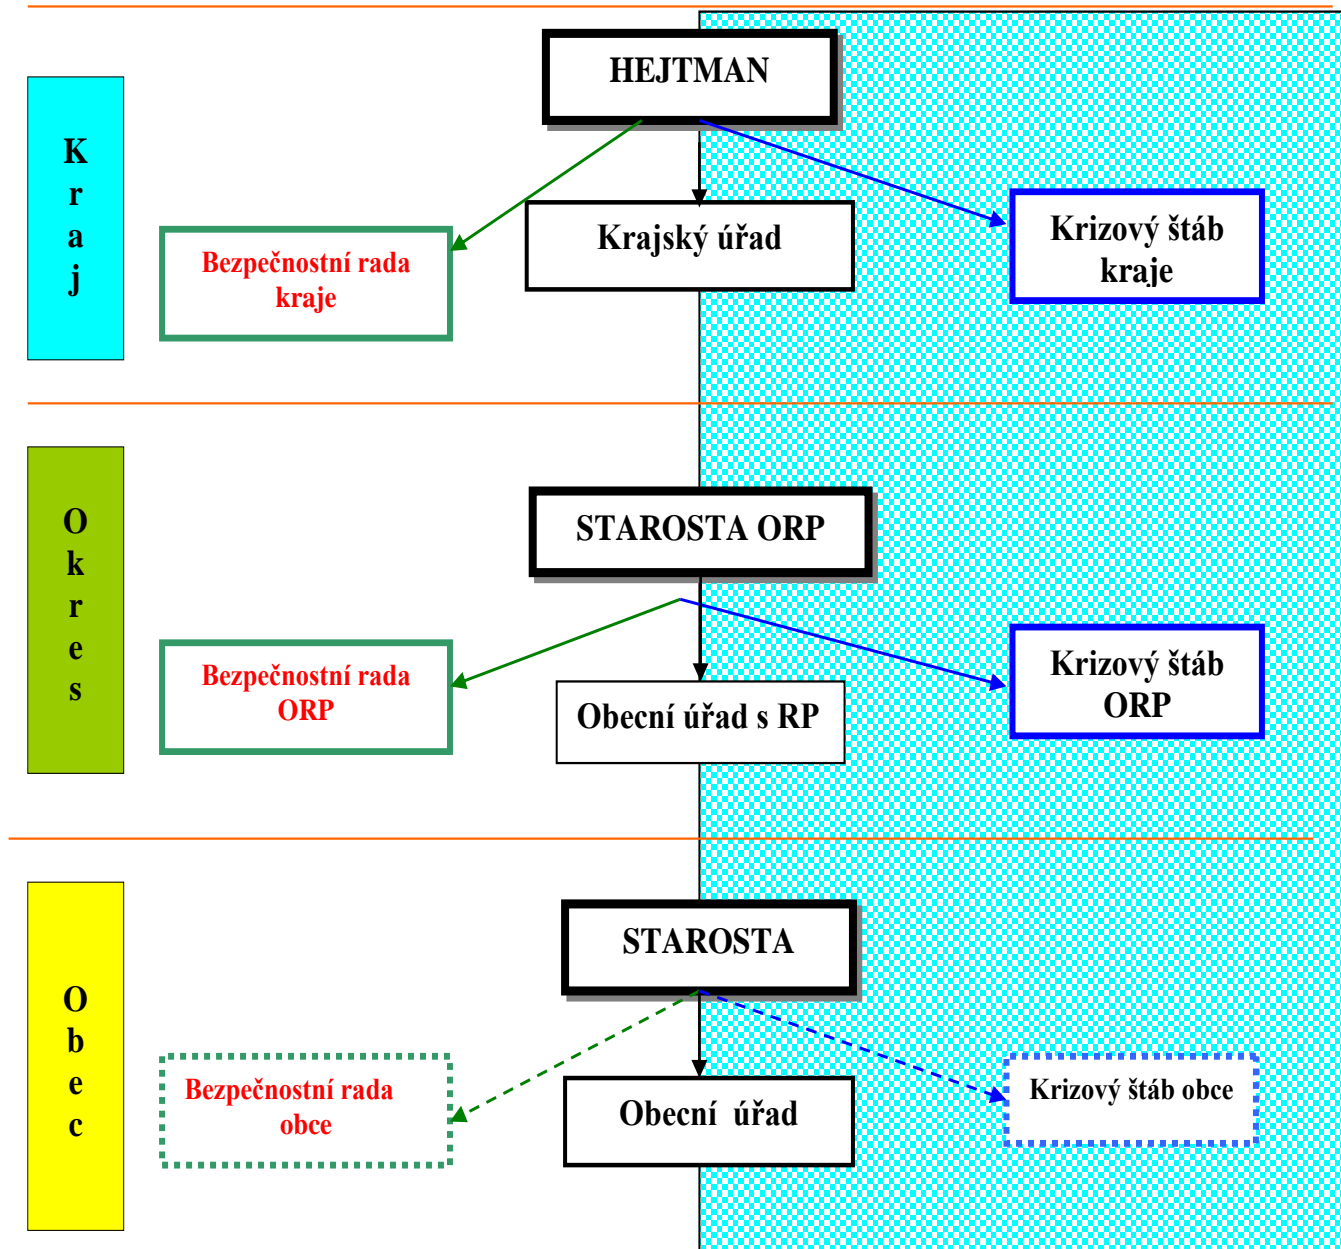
K
r
a
j

HEJTMAN

Bezpečnostní rada kraje

Krajský úřad

Krizový štáb kraje

O
k
r
e
s

STAROSTA ORP

Bezpečnostní rada ORP

Obecní úřad s RP

Krizový štáb ORP

O
b
e
c

STAROSTA

Bezpečnostní rada obce

Obecní úřad

Krizový štáb obce